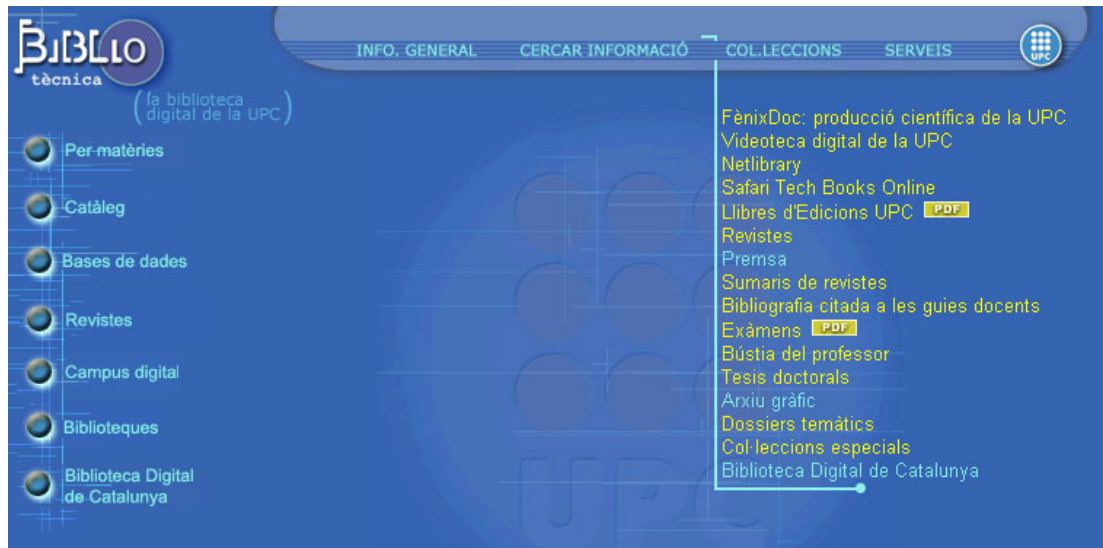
BIBLIO
tècnica
(la biblioteca digital de la UPC)

INFO. GENERAL
CERCAR INFORMACIÓ
COL.LECCIONS
SERVEIS
UPC

Per matèries
Catàleg
Bases de dades
Revistes
Campus digital
Biblioteques
Biblioteca Digital de Catalunya

FènixDoc: producció científica de la UPC
Videoteca digital de la UPC
Netlibrary
Safari Tech Books Online
Llibres d'Edicions UPC PDF
Revistes
Premsa
Sumaris de revistes
Bibliografia citada a les guies docents
Exàmens PDF
Bústia del professor
Tesis doctorals
Arxiu gràfic
Dossiers temàtics
Col·leccions especials
Biblioteca Digital de Catalunya